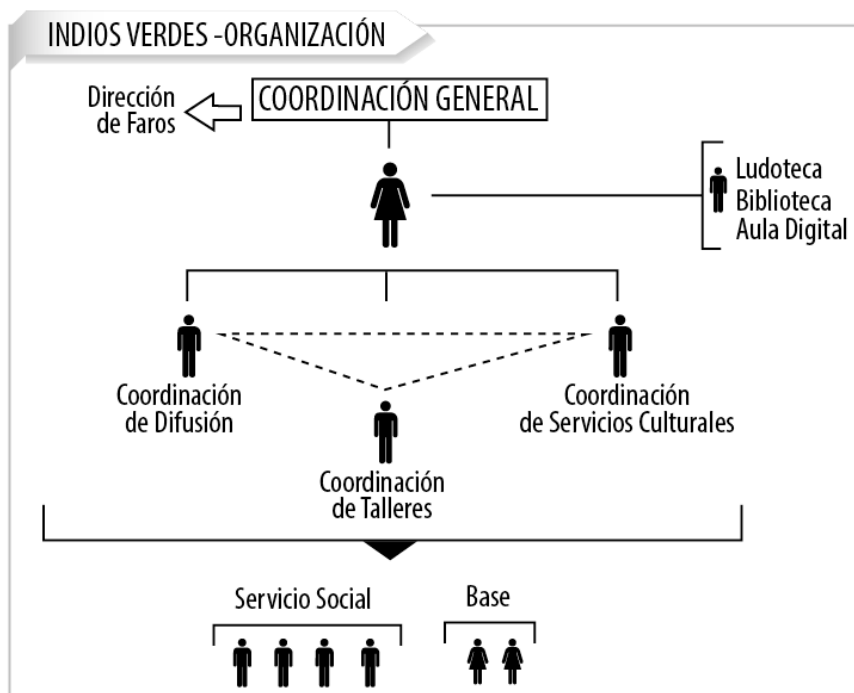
INDIOS VERDES -ORGANIZACIÓN

Dirección de Faros

COORDINACIÓN GENERAL

Ludoteca
Biblioteca
Aula Digital

Coordinación de Difusión

Coordinación de Servicios Culturales

Coordinación de Talleres

Servicio Social

Base